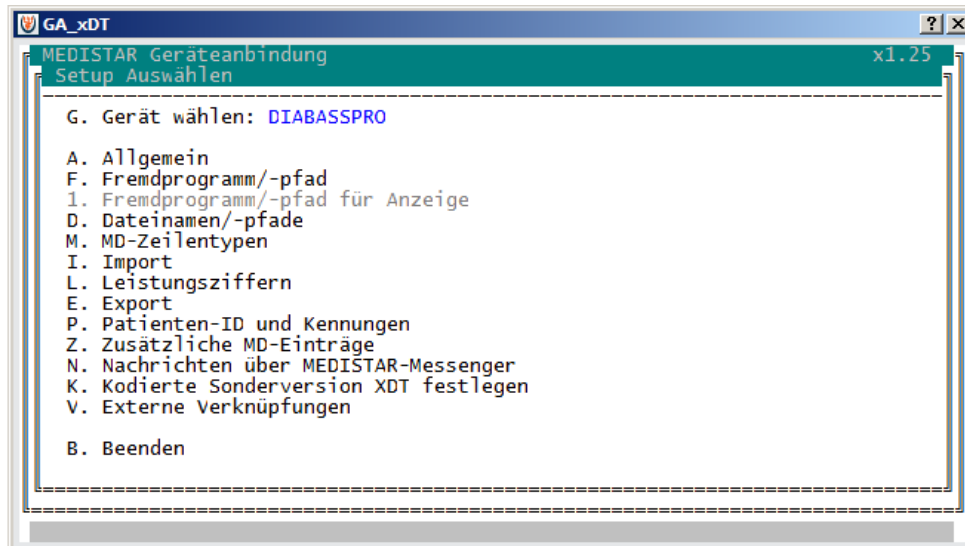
GA_xDT

?

MEDISTAR Geräteanbindung x1.25

Setup Auswählen

G. Gerät wählen: DIABASSPRO

A. Allgemein
F. Fremdprogramm/-pfad
1. Fremdprogramm/-pfad für Anzeige
D. Dateinamen/-pfade
M. MD-Zeilentypen
I. Import
L. Leistungsziffern
E. Export
P. Patienten-ID und Kennungen
Z. Zusätzliche MD-Einträge
N. Nachrichten über MEDISTAR-Messenger
K. Kodierte Sonderversion XDT festlegen
V. Externe Verknüpfungen

B. Beenden